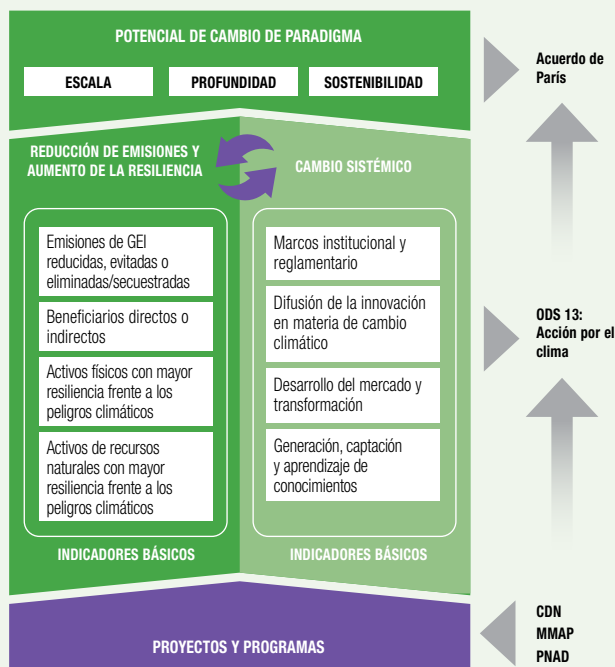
POTENCIAL DE CAMBIO DE PARADIGMA

ESCALA

PROFUNDIDAD

SOSTENIBILIDAD

Acuerdo de París

REDUCCIÓN DE EMISIONES Y AUMENTO DE LA RESILIENCIA

CAMBIO SISTÉMICO

Emisiones de GEI reducidas, evitadas o eliminadas/secuestradas

Beneficiarios directos o indirectos

Activos físicos con mayor resiliencia frente a los peligros climáticos

Activos de recursos naturales con mayor resiliencia frente a los peligros climáticos

INDICADORES BÁSICOS

Marcos institucional y reglamentario

Difusión de la innovación en materia de cambio climático

Desarrollo del mercado y transformación

Generación, captación y aprendizaje de conocimientos

INDICADORES BÁSICOS

ODS 13: Acción por el clima

PROYECTOS Y PROGRAMAS

CDN
MMAP
PNAD